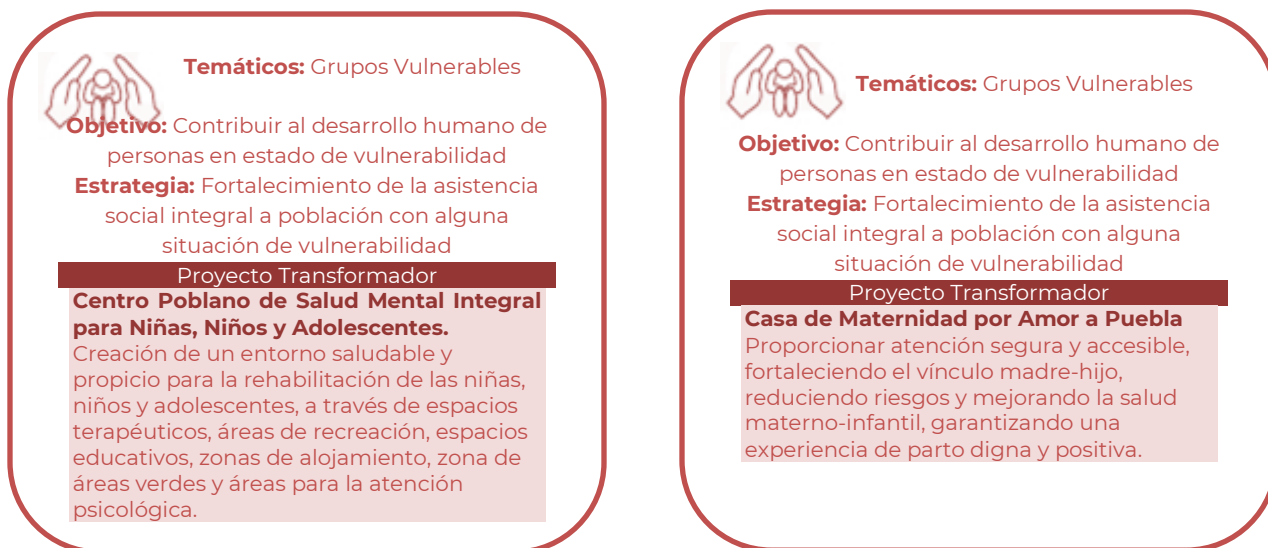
**Temáticos:** Grupos Vulnerables

**Objetivo:** Contribuir al desarrollo humano de personas en estado de vulnerabilidad
**Estrategia:** Fortalecimiento de la asistencia social integral a población con alguna situación de vulnerabilidad

Proyecto Transformador

**Centro Poblano de Salud Mental Integral para Niñas, Niños y Adolescentes.**
Creación de un entorno saludable y propicio para la rehabilitación de las niñas, niños y adolescentes, a través de espacios terapéuticos, áreas de recreación, espacios educativos, zonas de alojamiento, zona de áreas verdes y áreas para la atención psicológica.

**Temáticos:** Grupos Vulnerables

**Objetivo:** Contribuir al desarrollo humano de personas en estado de vulnerabilidad
**Estrategia:** Fortalecimiento de la asistencia social integral a población con alguna situación de vulnerabilidad

Proyecto Transformador

**Casa de Maternidad por Amor a Puebla**
Proporcionar atención segura y accesible, fortaleciendo el vínculo madre-hijo, reduciendo riesgos y mejorando la salud materno-infantil, garantizando una experiencia de parto digna y positiva.